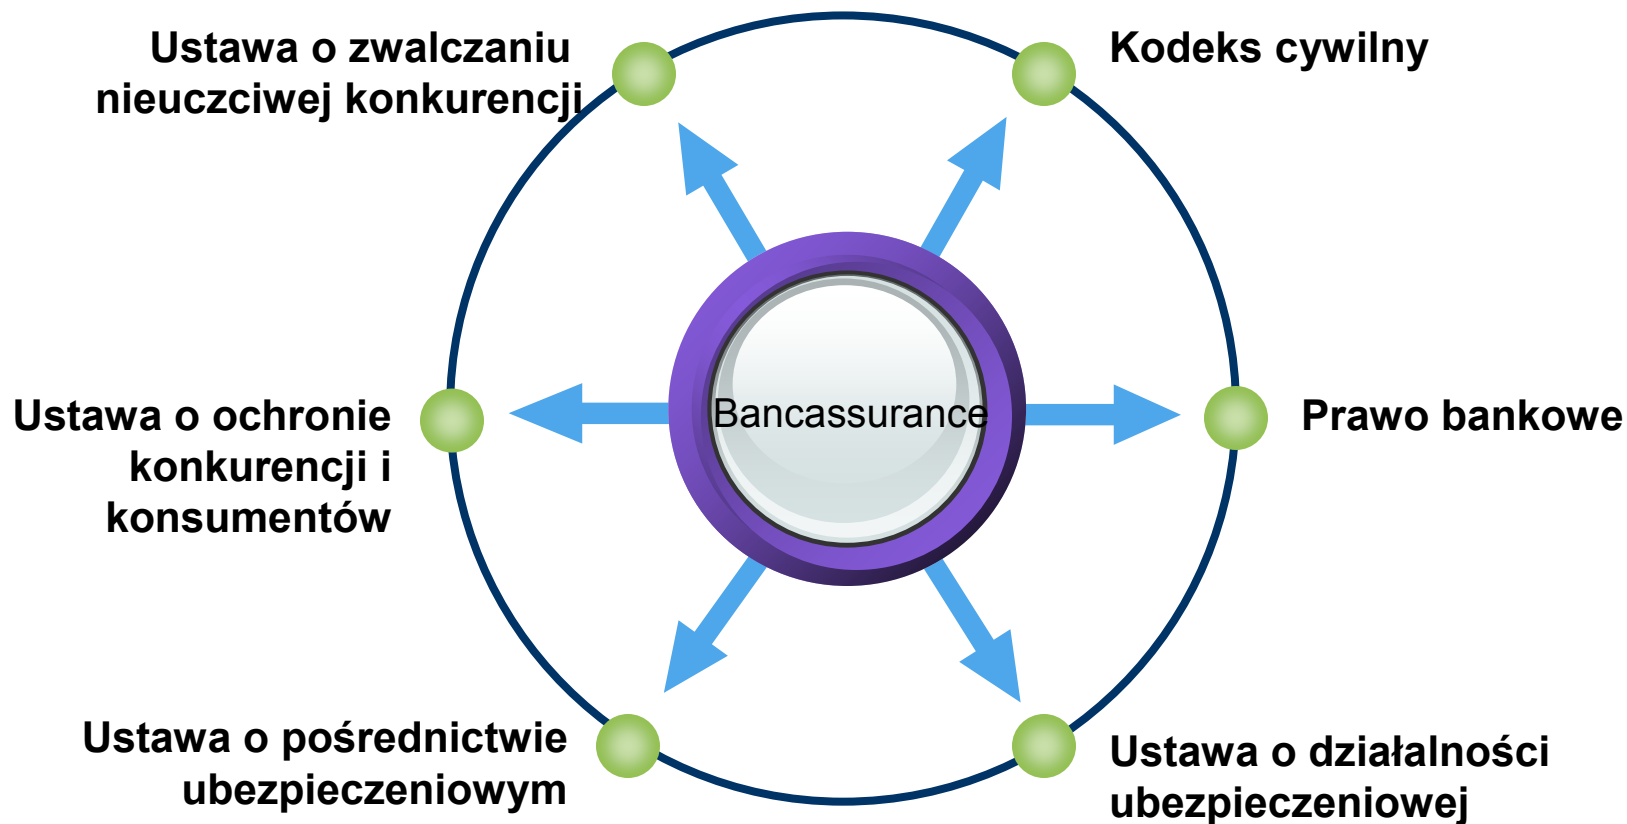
Ustawa o zwalczaniu nieuczciwej konkurencji

Kodeks cywilny

Ustawa o ochronie konkurencji i konsumentów

Bancassurance

Prawo bankowe

Ustawa o pośrednictwie ubezpieczeniowym

Ustawa o działalności ubezpieczeniowej